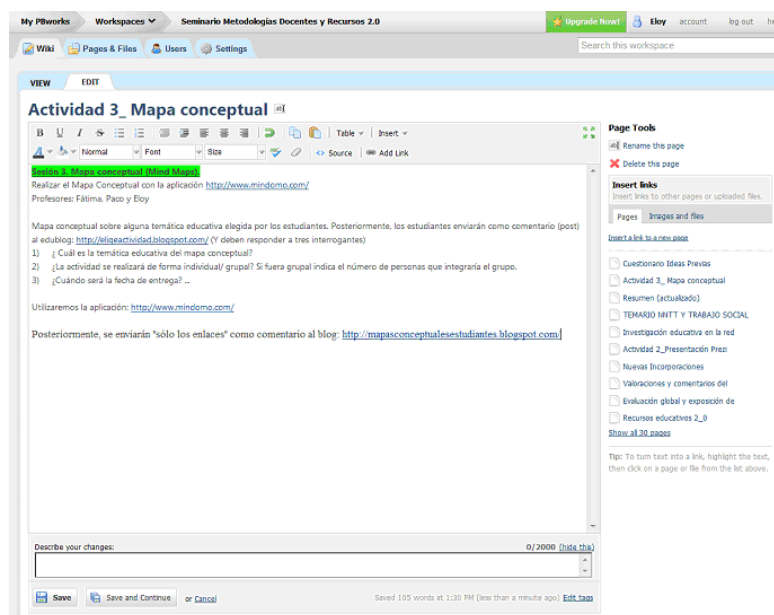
My PBworks Workspaces Seminario Metodologías Docentes y Recursos 2.0 Upgrade Now! Eloy account log out

Wiki Pages & Files Users Settings

Search this workspace

VIEW EDIT

Actividad 3_ Mapa conceptual

B U I Table Insert

Normal Font Size Source Add Link

Sesión 3. Mapa conceptual (Mind Maps).
Realizar el Mapa Conceptual con la aplicación http://www.mindomo.com/
Profesores: Fátima. Paco y Eloy

Mapa conceptual sobre alguna temática educativa elegida por los estudiantes. Posteriormente, los estudiantes enviarán como comentario (post) al edublog: http://eligeactividad.blogspot.com/ (Y deben responder a tres interrogantes)
1) ¿ Cuál es la temática educativa del mapa conceptual?
2) ¿La actividad se realizará de forma individual/ grupal? Si fuera grupal indica el número de personas que integraría el grupo.
3) ¿Cuándo será la fecha de entrega? ...

Utilizaremos la aplicación: http://www.mindomo.com/

Posteriormente, se enviarán "sólo los enlaces" como comentario al blog: http://mapasconceptualesestudiantes.blogspot.com/

Page Tools
Rename this page
Delete this page

Insert links
Insert links to other pages or uploaded files.
Pages Images and files
Insert a link to a new page

Cuestionario Ideas Previas
Actividad 3_ Mapa conceptual
Resumen (actualizado)
TEMARIO NNTT Y TRABAJO SOCIAL
Investigación educativa en la red
Actividad 2_Presentación Prezi
Nuevas Incorporaciones
Valoraciones y comentarios del
Evaluación global y exposición de
Recursos educativos 2_0
Show all 30 pages

Tip: To turn text into a link, highlight the text, then click on a page or file from the list above.

Describe your changes: 0/2000 (hide this)

Save Save and Continue or Cancel

Saved 105 words at 1:30 PM (less than a minute ago) Edit tags